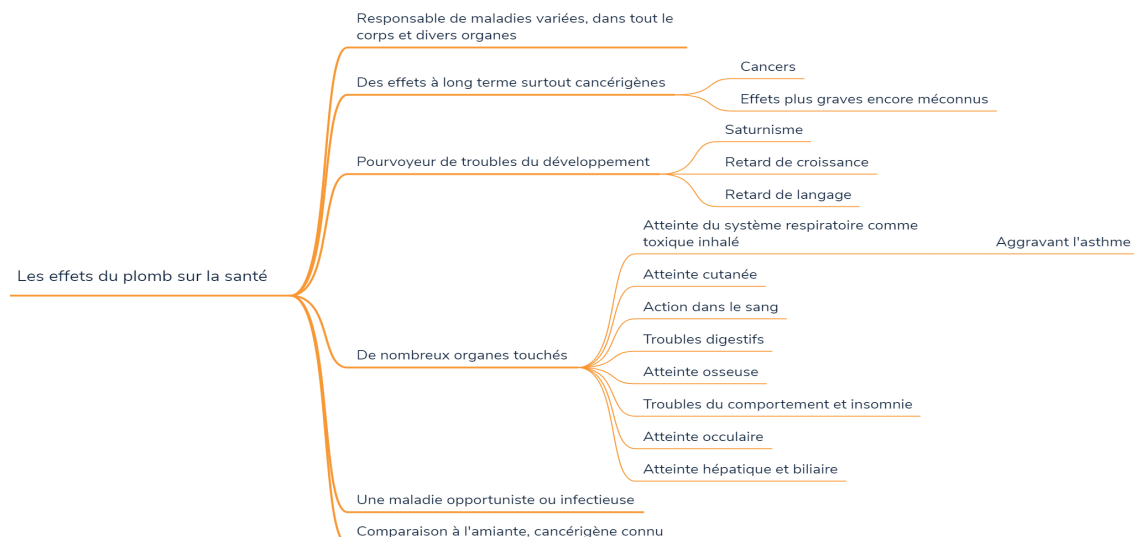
Les effets du plomb sur la santé

Responsable de maladies variées, dans tout le corps et divers organes

Des effets à long terme surtout cancérigènes

Cancers

Effets plus graves encore méconnus

Pourvoyeur de troubles du développement

Saturnisme

Retard de croissance

Retard de langage

De nombreux organes touchés

Atteinte du système respiratoire comme toxique inhalé

Aggravant l'asthme

Atteinte cutanée

Action dans le sang

Troubles digestifs

Atteinte osseuse

Troubles du comportement et insomnie

Atteinte occulaire

Atteinte hépatique et biliaire

Une maladie opportuniste ou infectieuse

Comparaison à l'amiante, cancérigène connu